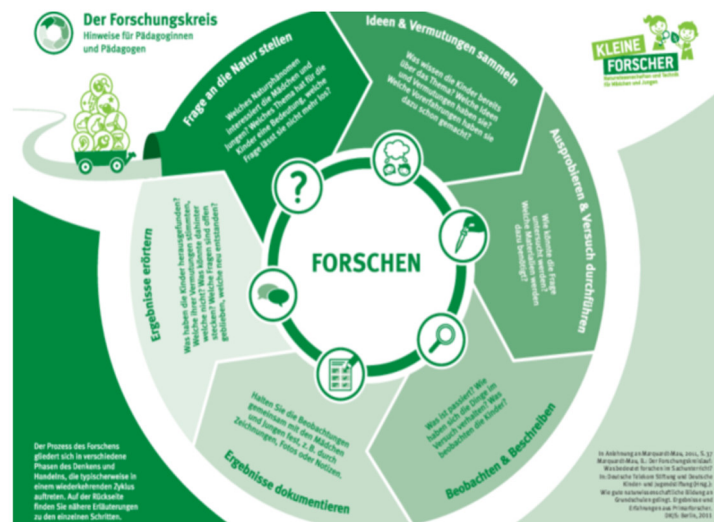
Der Forschungskreis
Hinweise für Pädagoginnen und Pädagogen

KLEINE FORSCHER
Naturwissenschaften und Technik für Mädchen und Jungen

Frage an die Natur stellen
Welches Naturphänomen interessiert die Mädchen und Jungen? Welches Thema hat für die Kinder eine Bedeutung, welche Frage lässt sie nicht mehr los?

Ideen & Vermutungen sammeln
Was wissen die Kinder bereits über das Thema? Welche Ideen und Vermutungen haben sie? Welche Vorerfahrungen haben sie dazu schon gemacht?

Ausprobieren & Versuch durchführen
Wie könnte die Frage untersucht werden? Welche Materialien werden dazu benötigt?

Beobachten & Beschreiben
Was ist passiert? Wie haben sich die Dinge im Versuch verhalten? Was beobachten die Kinder?

Ergebnisse dokumentieren
Halten Sie die Beobachtungen gemeinsam mit den Mädchen und Jungen fest, z. B. durch Zeichnungen, Fotos oder Notizen.

Ergebnisse erörtern
Was haben die Kinder herausgefunden? Waren ihre Vermutungen stimmig? Welche nicht? Was könnte dahinter stecken? Welche Fragen sind offen geblieben, welche neu entstanden?

FORSCHEN

?

Der Prozess des Forschens gliedert sich in verschiedene Phasen des Denkens und Handelns, die typischerweise in einem wiederkehrenden Zyklus auftreten. Auf der Rückseite finden Sie nähere Erläuterungen zu den einzelnen Schritten.

In Anlehnung an Marquardt-Mau, 2011, S. 37 Marquardt-Mau, B.: Der Forschungskreislauf: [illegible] forschen im Sachunterricht? In: Deutsche Telekom Stiftung und Deutsche Kinder- und Jugendstiftung (Hrsg.): Wie gute naturwissenschaftliche Bildung an Grundschulen gelingt. Ergebnisse und Erfahrungen aus Primarforscher. DKJS: Berlin, 2011